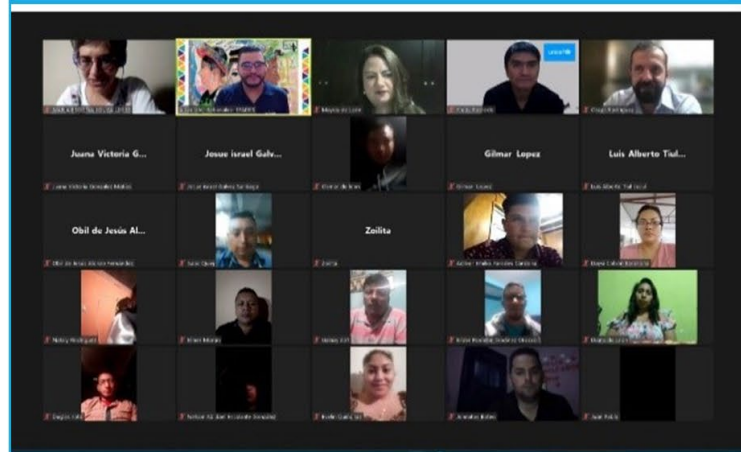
Juana Victoria G...

Josue israel Galv...

Gilmar Lopez

Luis Alberto Tiul...

Obil de Jesús Al...

Zoilita

Juana Victoria Gonzalez Matias

Josue Israel Galvez Santiago

Gilmar Lopez

Luis Alberto Tiul Local

Obil de Jesus Alonzo Fernandez

Zoilita

UNICEF